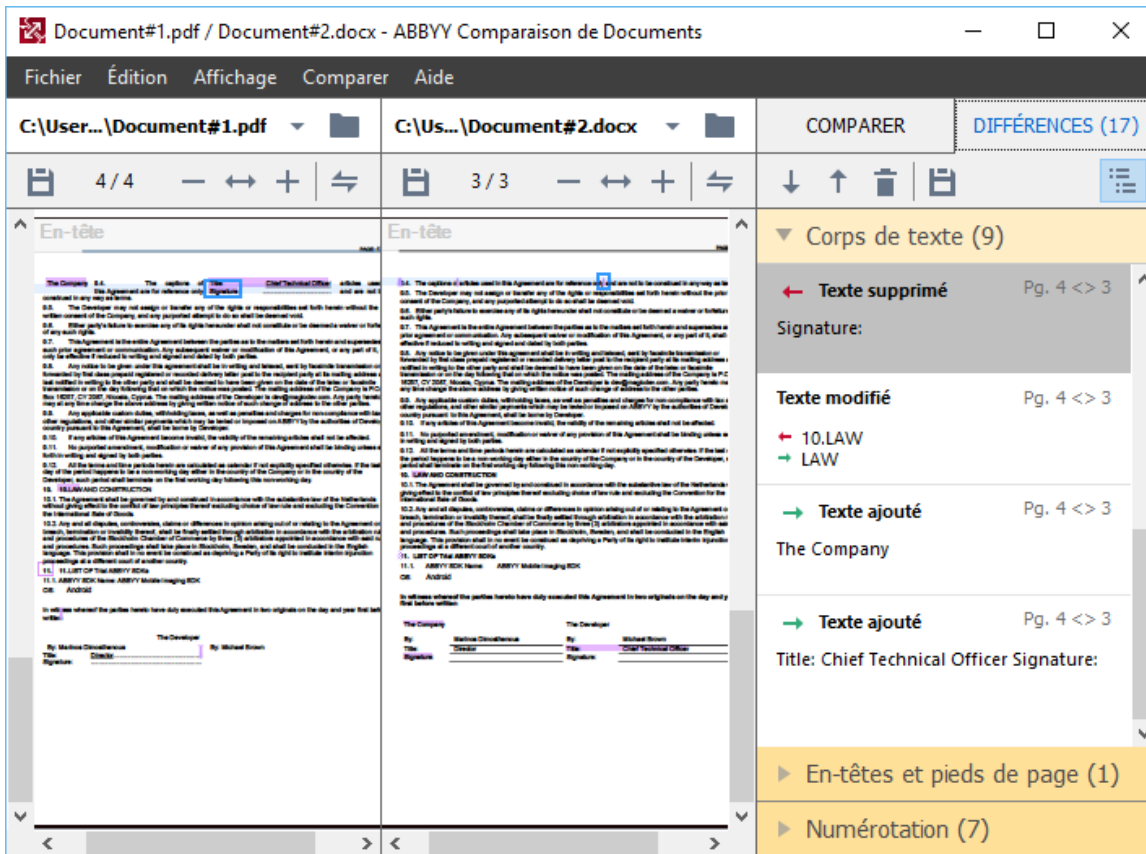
Document#1.pdf / Document#2.docx - ABBYY Comparaison de Documents

Fichier Édition Affichage Comparer Aide

C:\User...\Document#1.pdf

C:\Us...\Document#2.docx

COMPARER

DIFFÉRENCES (17)

4 / 4

3 / 3

En-tête

En-tête

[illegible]

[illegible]

Corps de texte (9)

Texte supprimé Pg. 4 <> 3

Signature:

Texte modifié Pg. 4 <> 3

10.LAW

LAW

Texte ajouté Pg. 4 <> 3

The Company

Texte ajouté Pg. 4 <> 3

Title: Chief Technical Officer Signature:

En-têtes et pieds de page (1)

Numérotation (7)